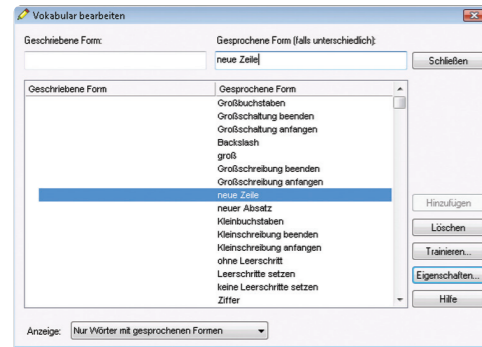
Vokabular bearbeiten

Geschriebene Form:

Gesprochene Form (falls unterschiedlich):

neue Zeile

Schließen

| Geschriebene Form | Gesprochene Form |
|---|---|
| | Großbuchstaben |
| | Großschaltung beenden |
| | Großschaltung anfangen |
| | Backslash |
| | groß |
| | Großschreibung beenden |
| | Großschreibung anfangen |
| | neue Zeile |
| | neuer Absatz |
| | Kleinbuchstaben |
| | Kleinschreibung beenden |
| | Kleinschreibung anfangen |
| | ohne Leerschritt |
| | Leerschritte setzen |
| | keine Leerschritte setzen |
| | Ziffer |

Hinzufügen

Löschen

Trainieren...

Eigenschaften...

Hilfe

Anzeige: Nur Wörter mit gesprochenen Formen